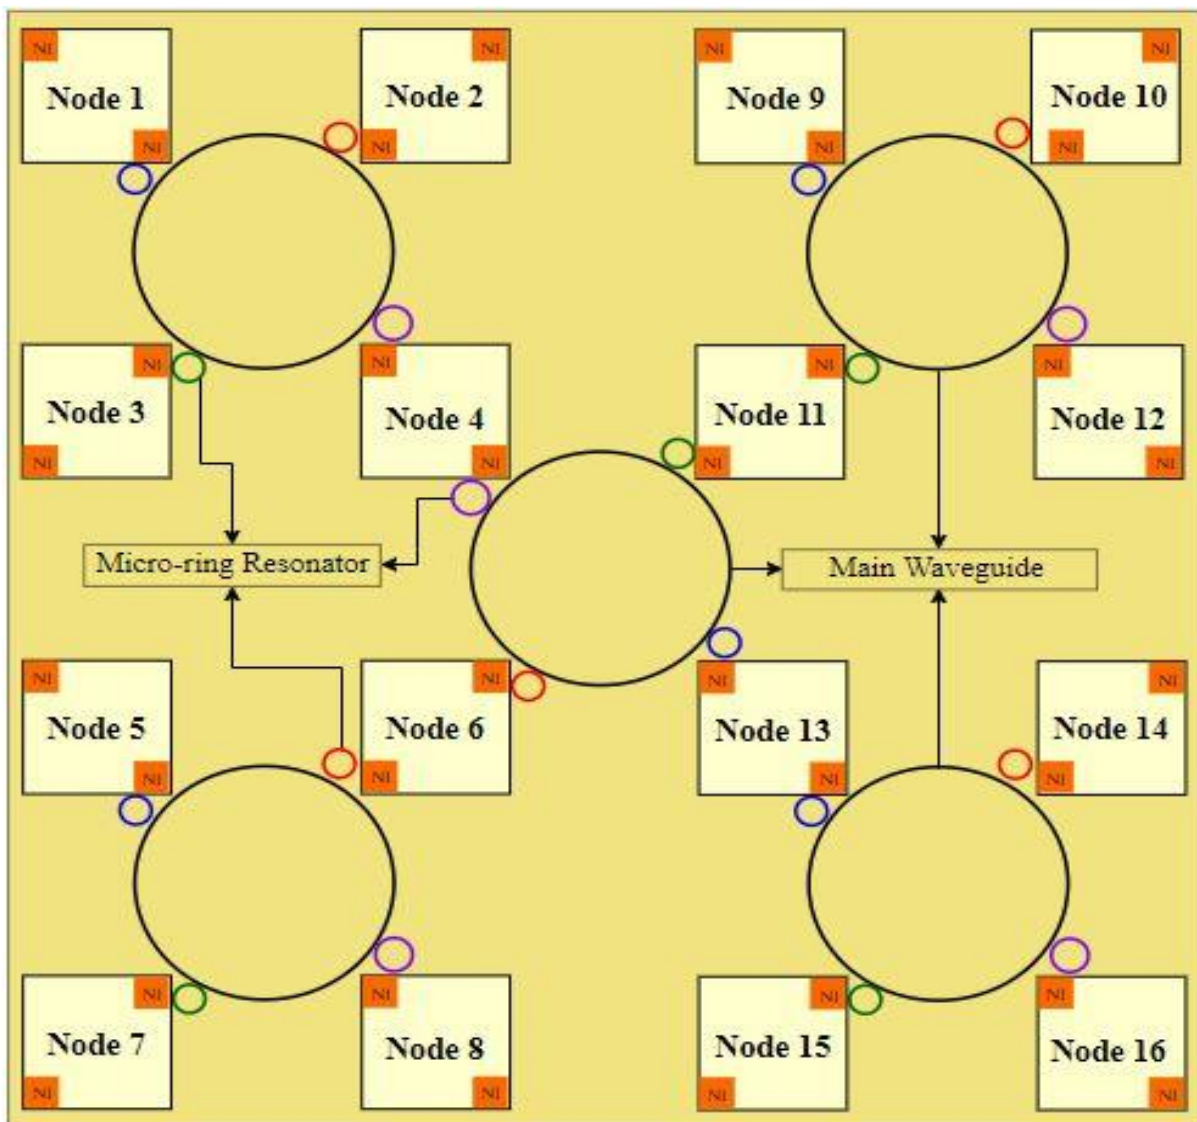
NI
Node 1
NI

NI
Node 2
NI

NI
Node 9
NI

NI
Node 10
NI

NI
Node 3
NI

NI
Node 4
NI

NI
Node 11
NI

NI
Node 12
NI

Micro-ring Resonator

Main Waveguide

NI
Node 5
NI

NI
Node 6
NI

NI
Node 13
NI

NI
Node 14
NI

NI
Node 7
NI

NI
Node 8
NI

NI
Node 15
NI

NI
Node 16
NI